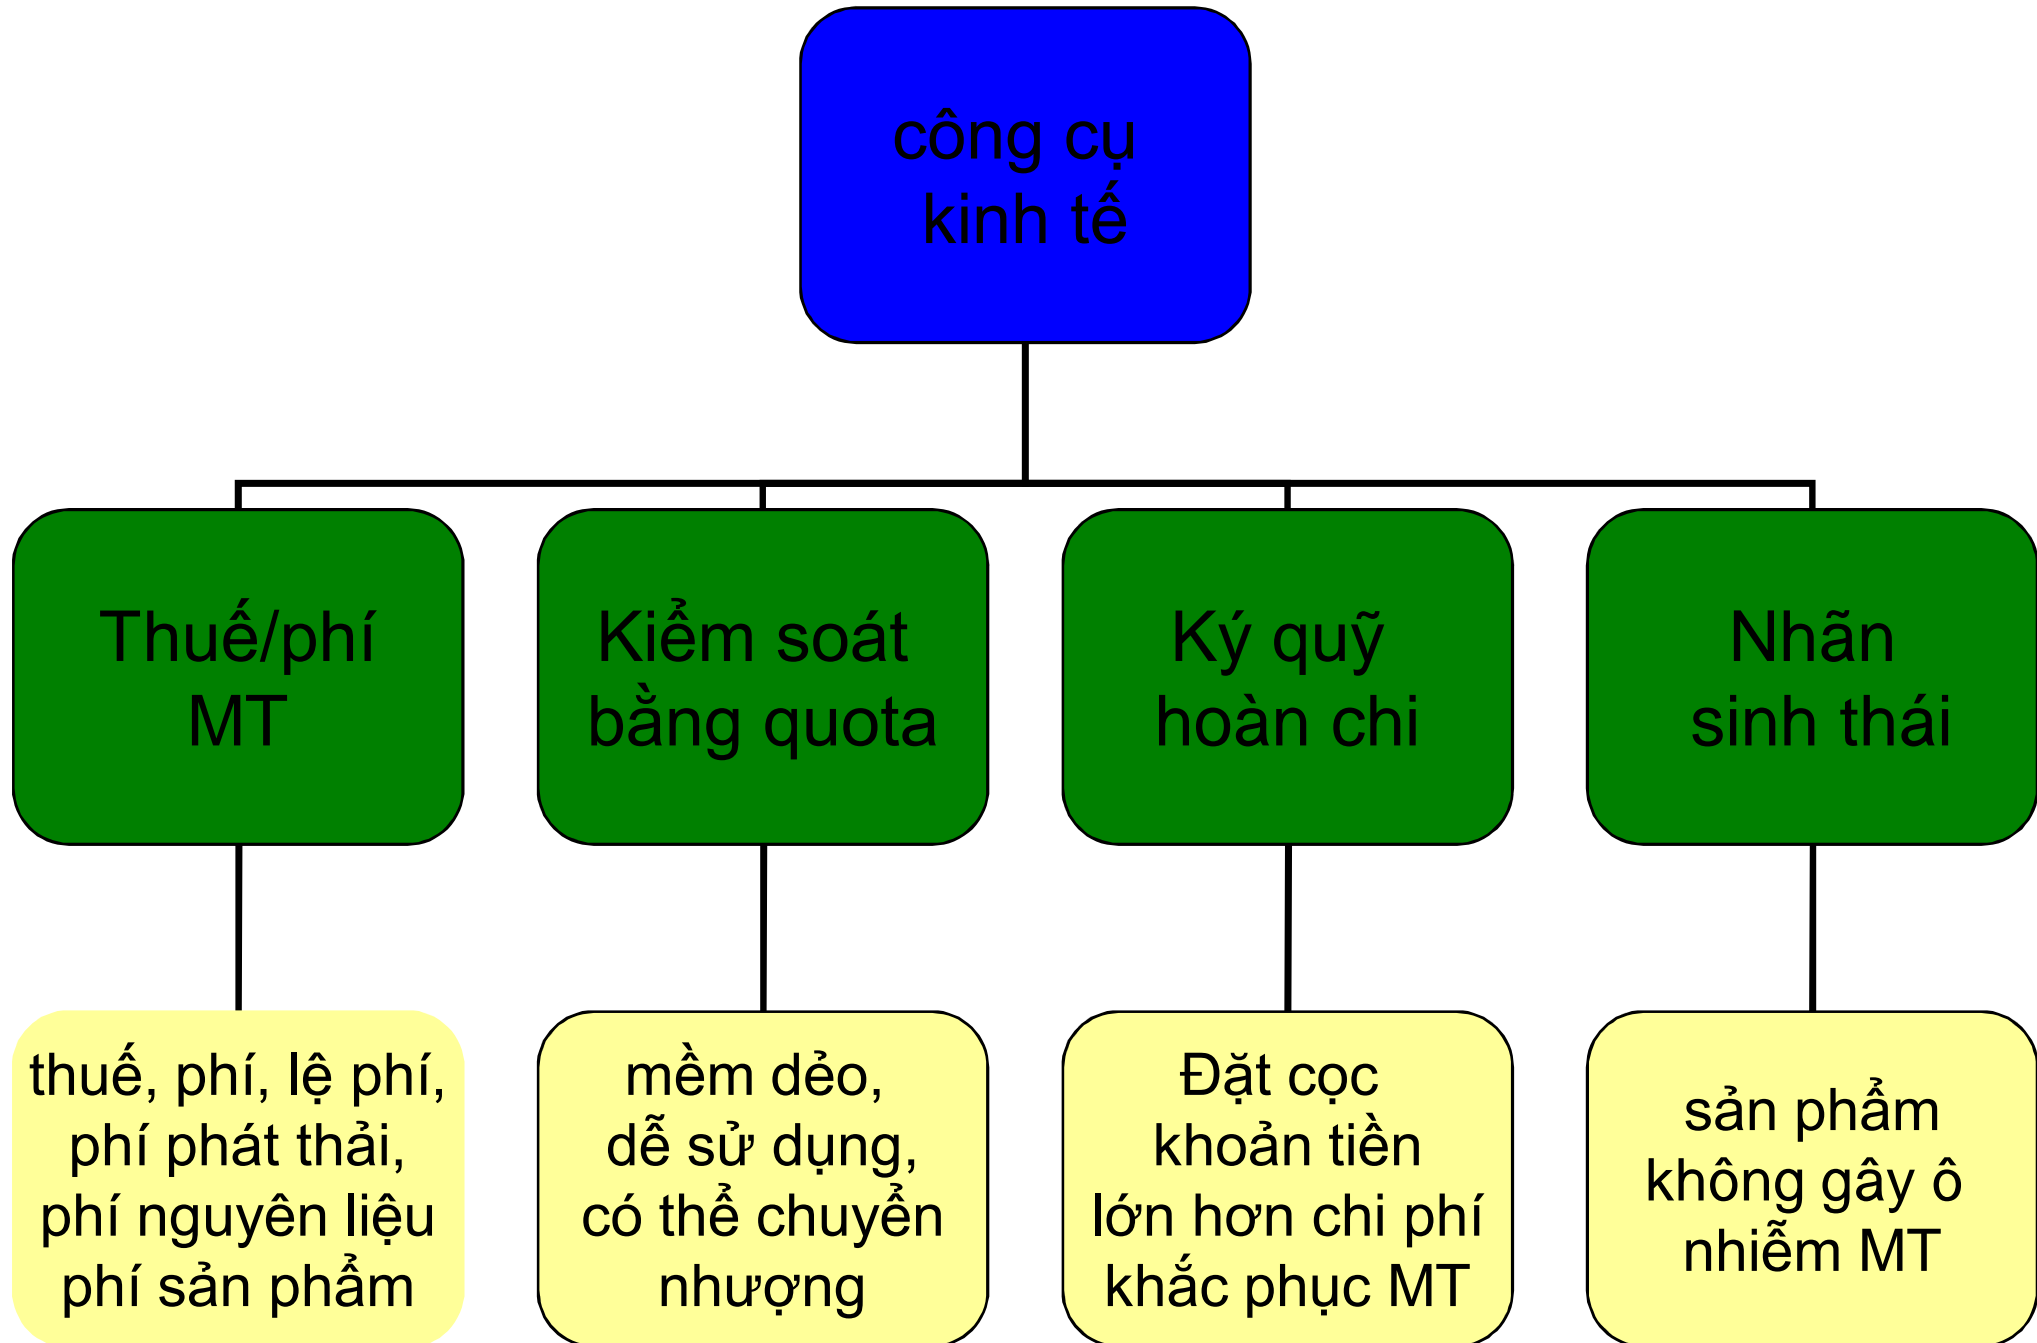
công cụ kinh tế

Thuế/phí MT

Kiểm soát bằng quota

Ký quỹ hoàn chi

Nhãn sinh thái

thuế, phí, lệ phí, phí phát thải, phí nguyên liệu phí sản phẩm

mềm dẻo, dễ sử dụng, có thể chuyển nhượng

Đặt cọc khoản tiền lớn hơn chi phí khắc phục MT

sản phẩm không gây ô nhiễm MT